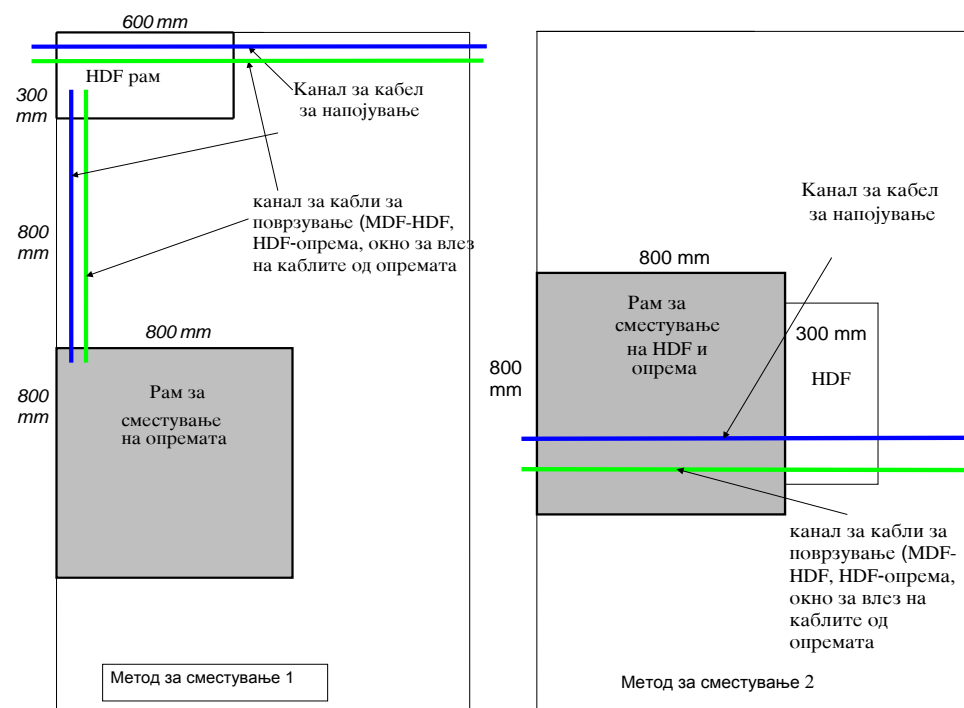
600 mm

HDF рам

300 mm

Канал за кабел за напојување

канал за кабли за поврзување (MDF-HDF, HDF-опрема, окно за влез на каблите од опремата

800 mm

800 mm

800 mm

Рам за сместување на опремата

Метод за сместување 1

Канал за кабел за напојување

800 mm

Рам за сместување на HDF и опрема

300 mm

HDF

800 mm

канал за кабли за поврзување (MDF-HDF, HDF-опрема, окно за влез на каблите од опремата

Метод за сместување 2